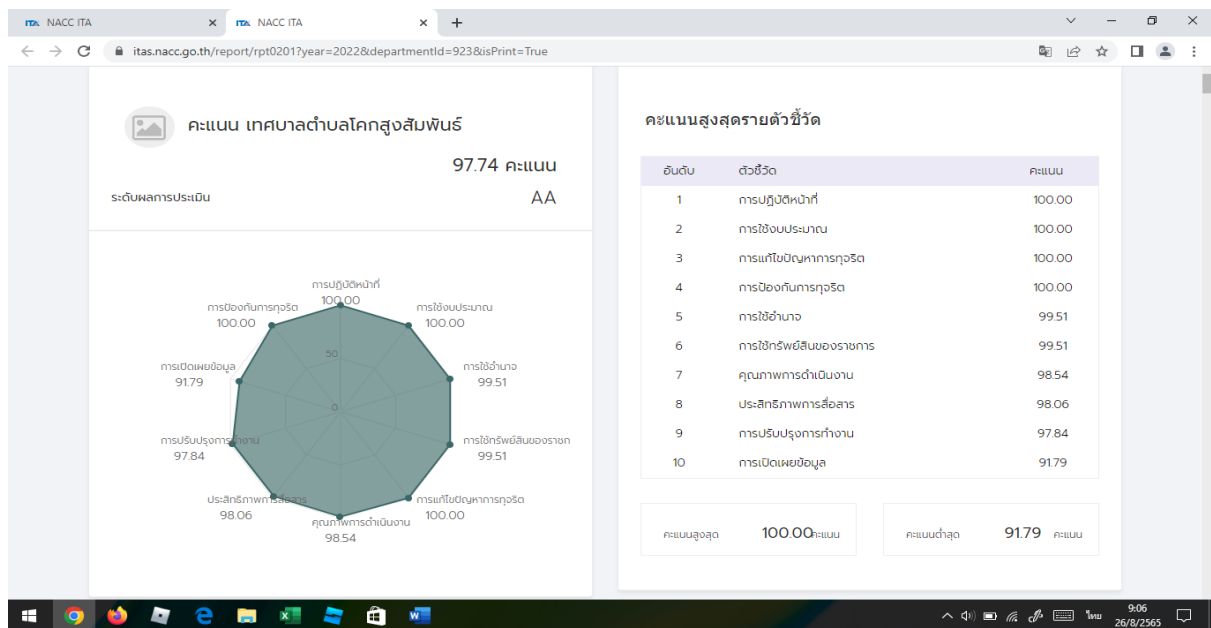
NACC ITA × NACC ITA × +

itas.nacc.go.th/report/rpt0201?year=2022&departmentId=923&isPrint=True

คะแนน เทศบาลตำบลโคกสูงสัมพันธ์

97.74 คะแนน

ระดับผลการประเมิน AA

การปฏิบัติหน้าที่ 100.00
การใช้งบประมาณ 100.00
การใช้อำนาจ 99.51
การใช้ทรัพย์สินของราชก 99.51
การแก้ไขปัญหาการทุจริต 100.00
คุณภาพการดำเนินงาน 98.54
ประสิทธิภาพการสื่อสาร 98.06
การปรับปรุงการทำงาน 97.84
การเปิดเผยข้อมูล 91.79
การป้องกันการทุจริต 100.00
50
0

คะแนนสูงสุดรายตัวชี้วัด

| อันดับ | ตัวชี้วัด | คะแนน |
|---|---|---|
| 1 | การปฏิบัติหน้าที่ | 100.00 |
| 2 | การใช้งบประมาณ | 100.00 |
| 3 | การแก้ไขปัญหาการทุจริต | 100.00 |
| 4 | การป้องกันการทุจริต | 100.00 |
| 5 | การใช้อำนาจ | 99.51 |
| 6 | การใช้ทรัพย์สินของราชการ | 99.51 |
| 7 | คุณภาพการดำเนินงาน | 98.54 |
| 8 | ประสิทธิภาพการสื่อสาร | 98.06 |
| 9 | การปรับปรุงการทำงาน | 97.84 |
| 10 | การเปิดเผยข้อมูล | 91.79 |

คะแนนสูงสุด 100.00 คะแนน
คะแนนต่ำสุด 91.79 คะแนน

ไทย 9:06 26/8/2565